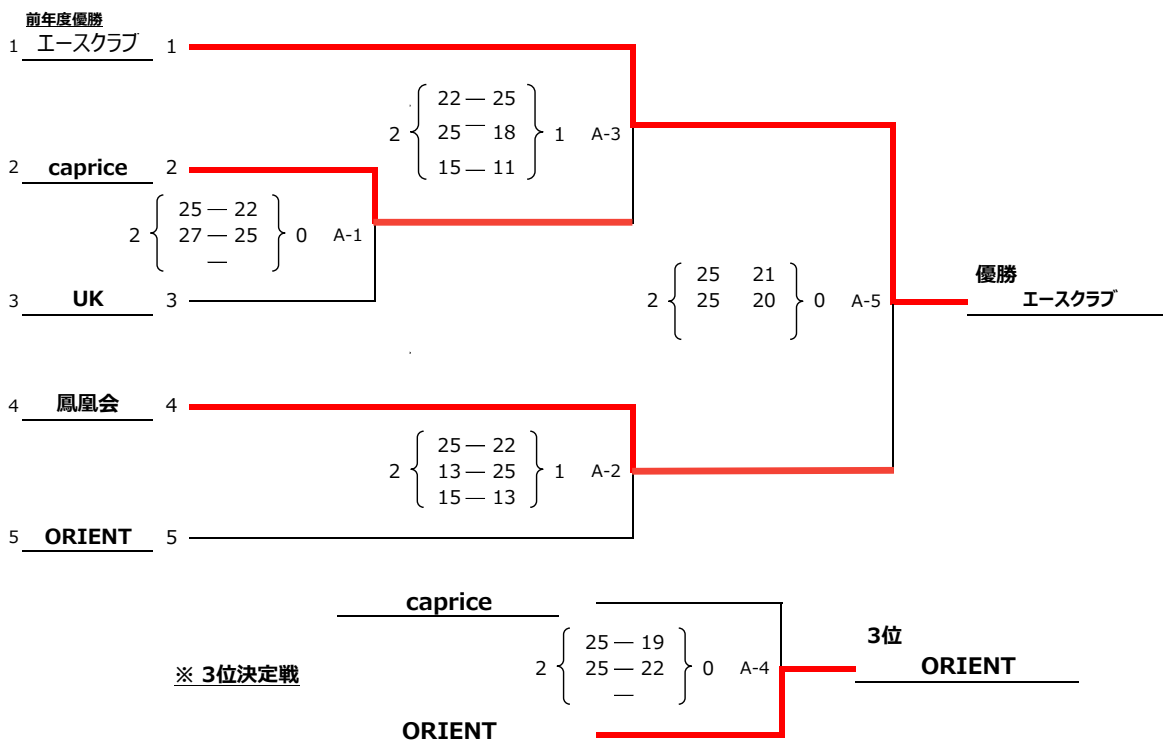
前年度優勝

1 エースクラブ 1

2 caprice 2

3 UK 3

4 鳳凰会 4

5 ORIENT 5

2 $\left\{ \begin{array}{l} 25 — 22 \\ 27 — 25 \\ — \end{array} \right\}$ 0 A-1

2 $\left\{ \begin{array}{l} 22 — 25 \\ 25 — 18 \\ 15 — 11 \end{array} \right\}$ 1 A-3

2 $\left\{ \begin{array}{l} 25 — 22 \\ 13 — 25 \\ 15 — 13 \end{array} \right\}$ 1 A-2

2 $\left\{ \begin{array}{l} 25 \quad 21 \\ 25 \quad 20 \end{array} \right\}$ 0 A-5

優勝
エースクラブ

caprice

ORIENT

2 $\left\{ \begin{array}{l} 25 — 19 \\ 25 — 22 \\ — \end{array} \right\}$ 0 A-4

※ 3位決定戦

3位
ORIENT